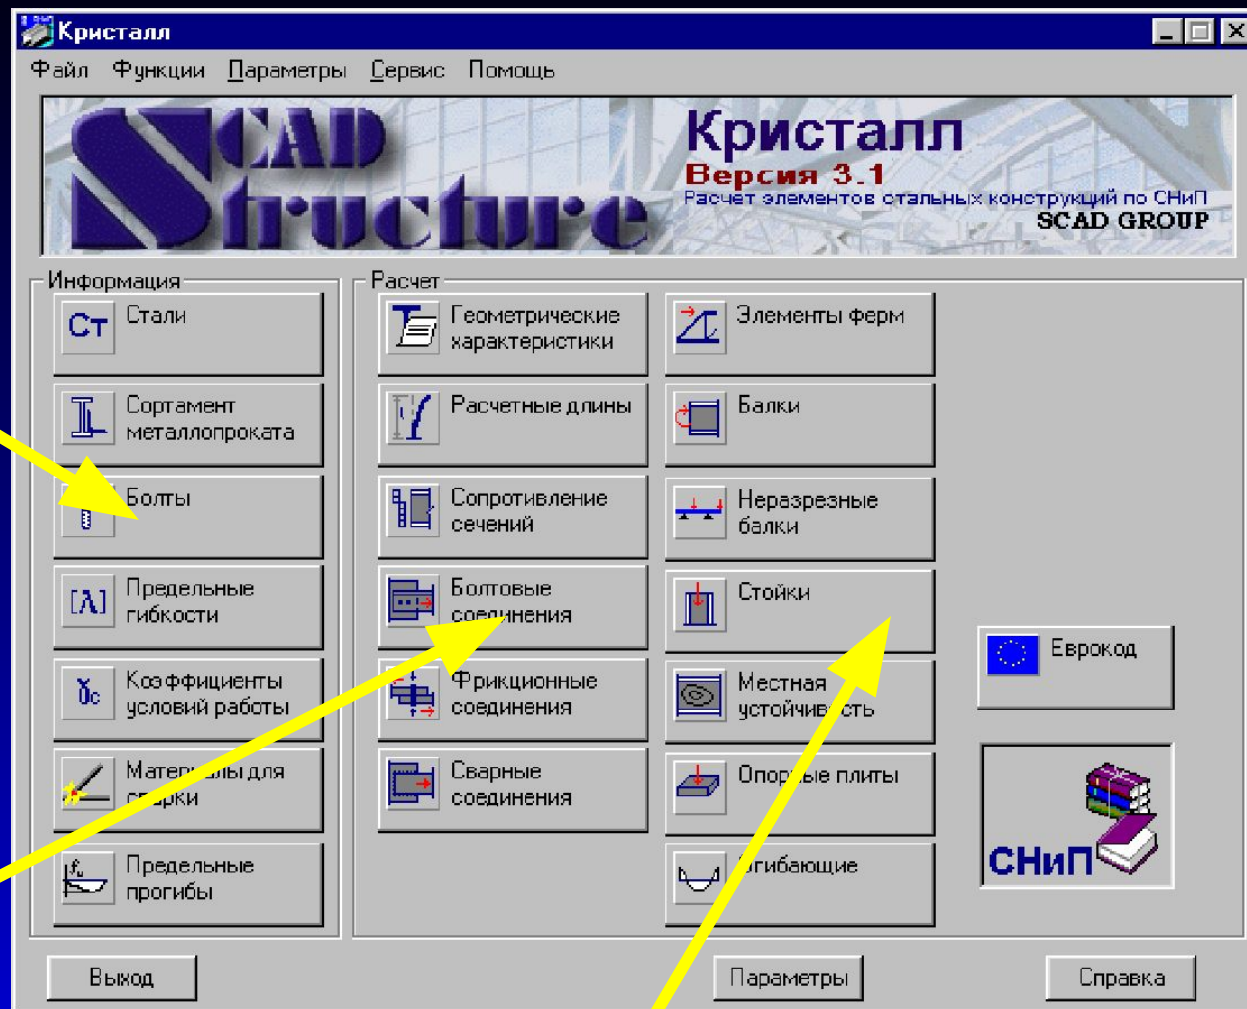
Кристалл

Файл Функции Параметры Сервис Помощь

SCAD Structure

Кристалл
Версия 3.1
Расчет элементов стальных конструкций по СНиП
SCAD GROUP

Информация

Ст Стали

Сортамент металлопроката

Болты

[λ] Предельные гибкости

$\gamma_c$ Коэффициенты условий работы

Матер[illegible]лы для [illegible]арки

$f_u$ Предельные прогибы

Расчет

Геометрические характеристики

Расчетные длины

Сопротивление сечений

Болтовые соединения

Фрикционные соединения

Сварные соединения

Элементы ферм

Балки

Неразрезные балки

Стойки

Местная устойчив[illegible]сть

Опор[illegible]ые плиты

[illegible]гибающие

Еврокод

СНиП

Выход

Параметры

Справка